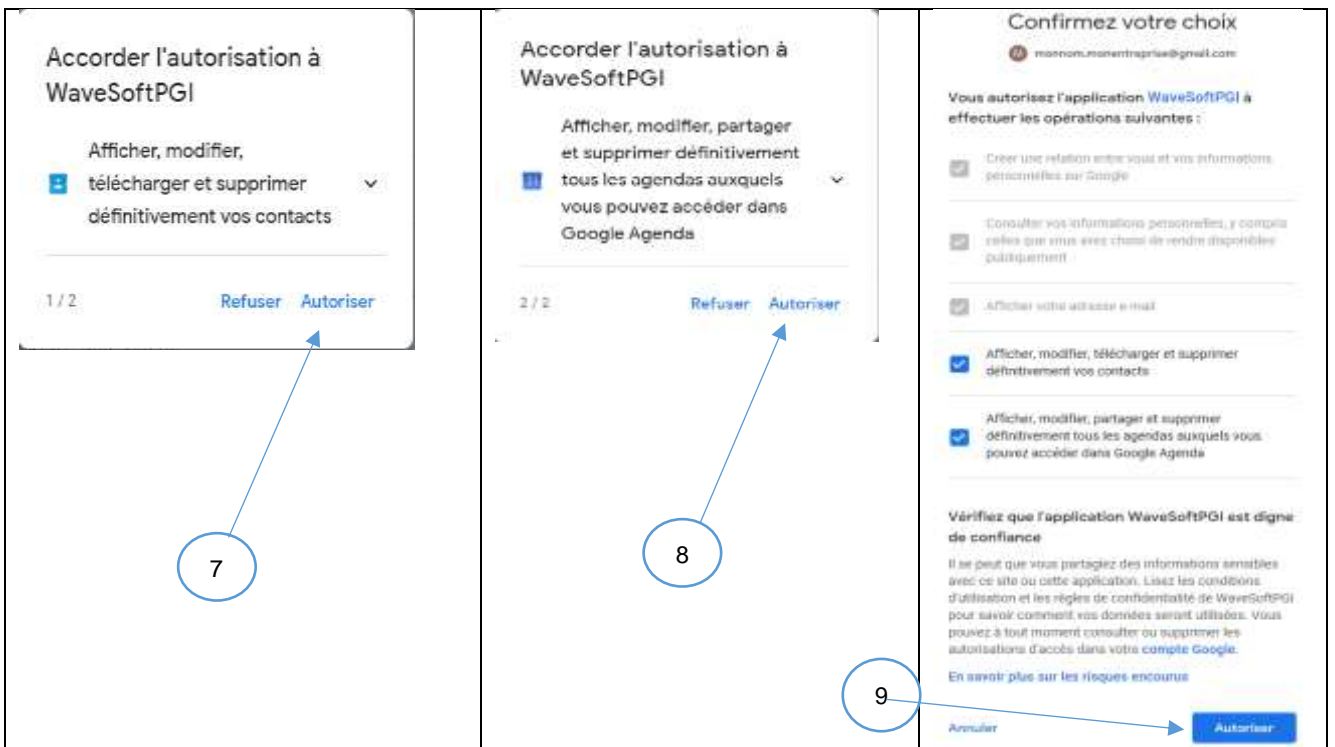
Accorder l'autorisation à WaveSoftPGI

Afficher, modifier, télécharger et supprimer définitivement vos contacts

1 / 2

Refuser

Autoriser

7

Accorder l'autorisation à WaveSoftPGI

Afficher, modifier, partager et supprimer définitivement tous les agendas auxquels vous pouvez accéder dans Google Agenda

2 / 2

Refuser

Autoriser

8

Confirmez votre choix

monnom.monentreprise@gmail.com

Vous autorisez l'application WaveSoftPGI à effectuer les opérations suivantes :

Créer une relation entre vous et vos informations personnelles sur Google

Consulter vos informations personnelles, y compris celles que vous avez choisi de rendre disponibles publiquement

Afficher votre adresse e-mail

Afficher, modifier, télécharger et supprimer définitivement vos contacts

Afficher, modifier, partager et supprimer définitivement tous les agendas auxquels vous pouvez accéder dans Google Agenda

Vérifiez que l'application WaveSoftPGI est digne de confiance

Il se peut que vous partagiez des informations sensibles avec ce site ou cette application. Lisez les conditions d'utilisation et les règles de confidentialité de WaveSoftPGI pour savoir comment vos données seront utilisées. Vous pouvez à tout moment consulter ou supprimer les autorisations d'accès dans votre compte Google.

En savoir plus sur les risques encourus

9

Annuler

Autoriser